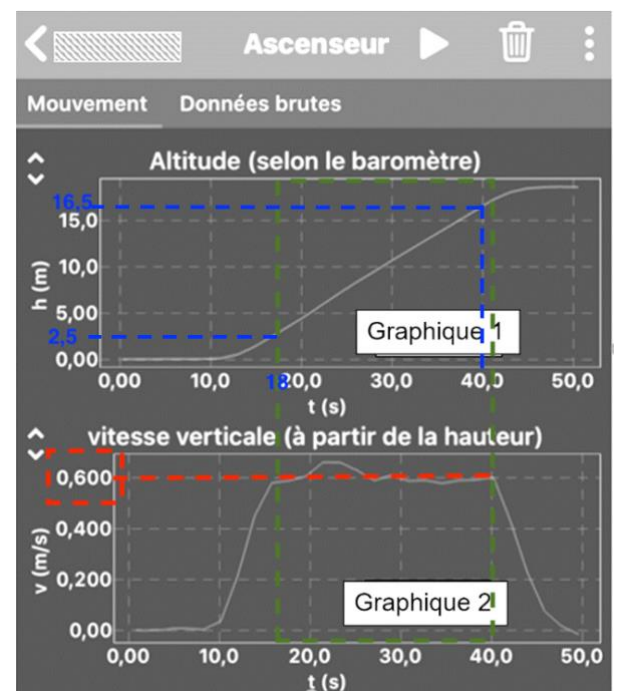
Ascenseur

Mouvement
Données brutes

Altitude (selon le baromètre)

16,5
15,0
10,0
5,00
2,5
0,00
h (m)
0,00
10,0
18
20,0
30,0
40,0
50,0
t (s)
Graphique 1

vitesse verticale (à partir de la hauteur)

0,600
0,400
0,200
0,00
v (m/s)
0,00
10,0
20,0
30,0
40,0
50,0
t (s)
Graphique 2